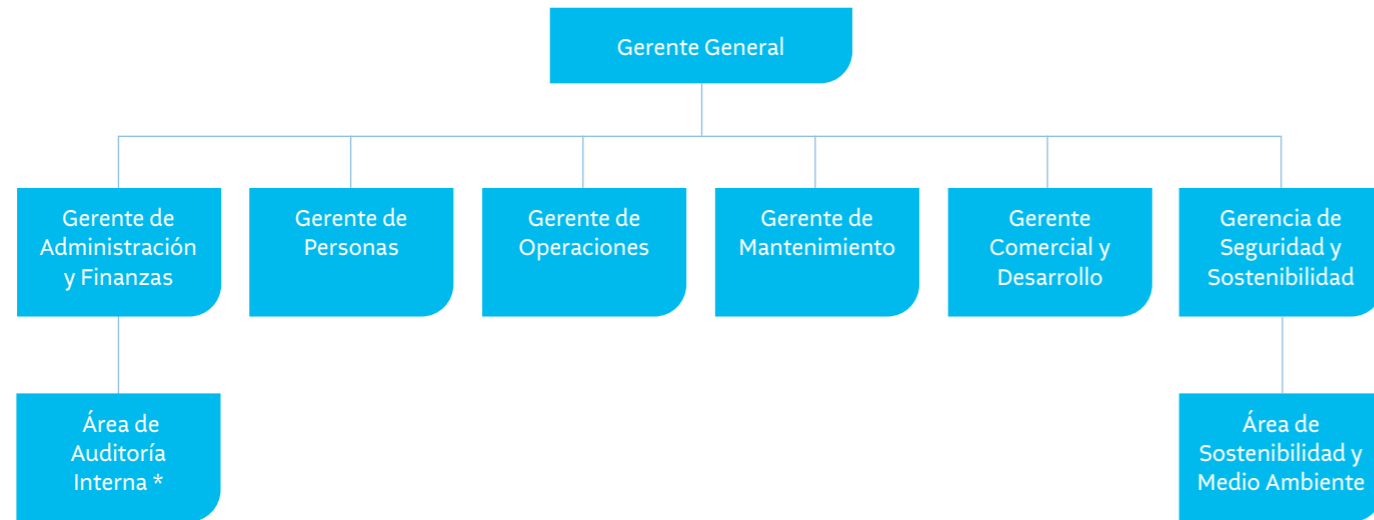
Gerente General

Gerente de Administración y Finanzas

Gerente de Personas

Gerente de Operaciones

Gerente de Mantenimiento

Gerente Comercial y Desarrollo

Gerencia de Seguridad y Sostenibilidad

Área de Auditoría Interna *

Área de Sostenibilidad y Medio Ambiente